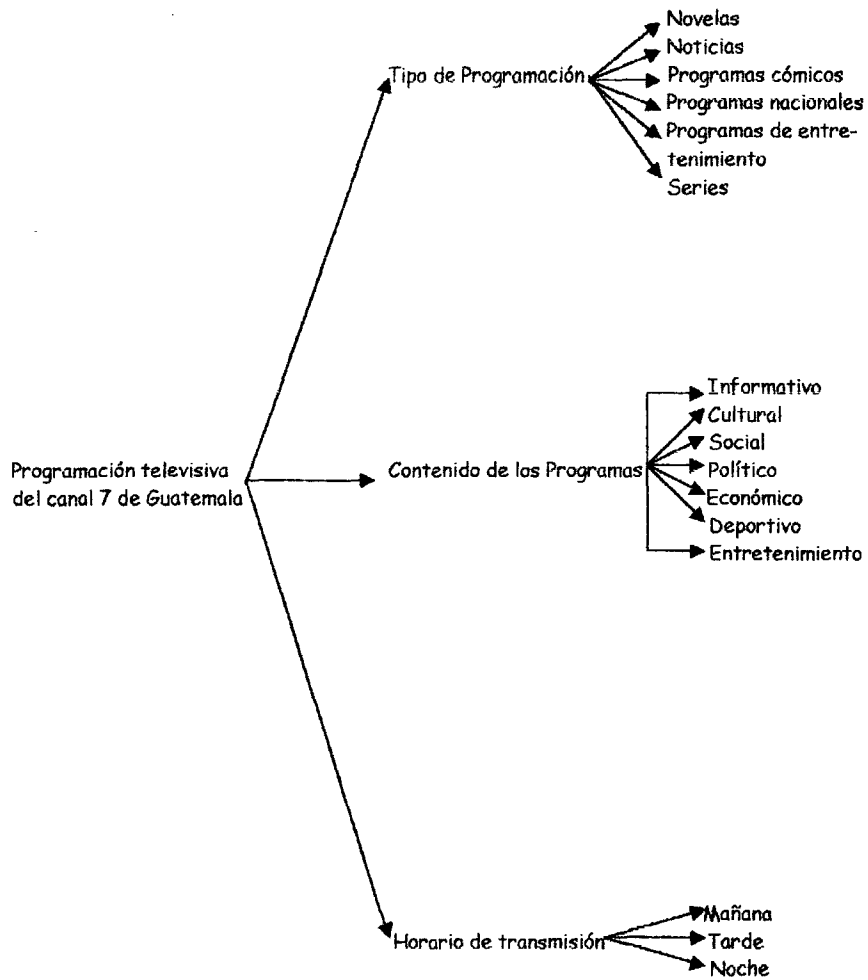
Programación televisiva del canal 7 de Guatemala

Tipo de Programación

Novelas
Noticias
Programas cómicos
Programas nacionales
Programas de entretenimiento
Series

Contenido de los Programas

Informativo
Cultural
Social
Político
Económico
Deportivo
Entretenimiento

Horario de transmisión

Mañana
Tarde
Noche